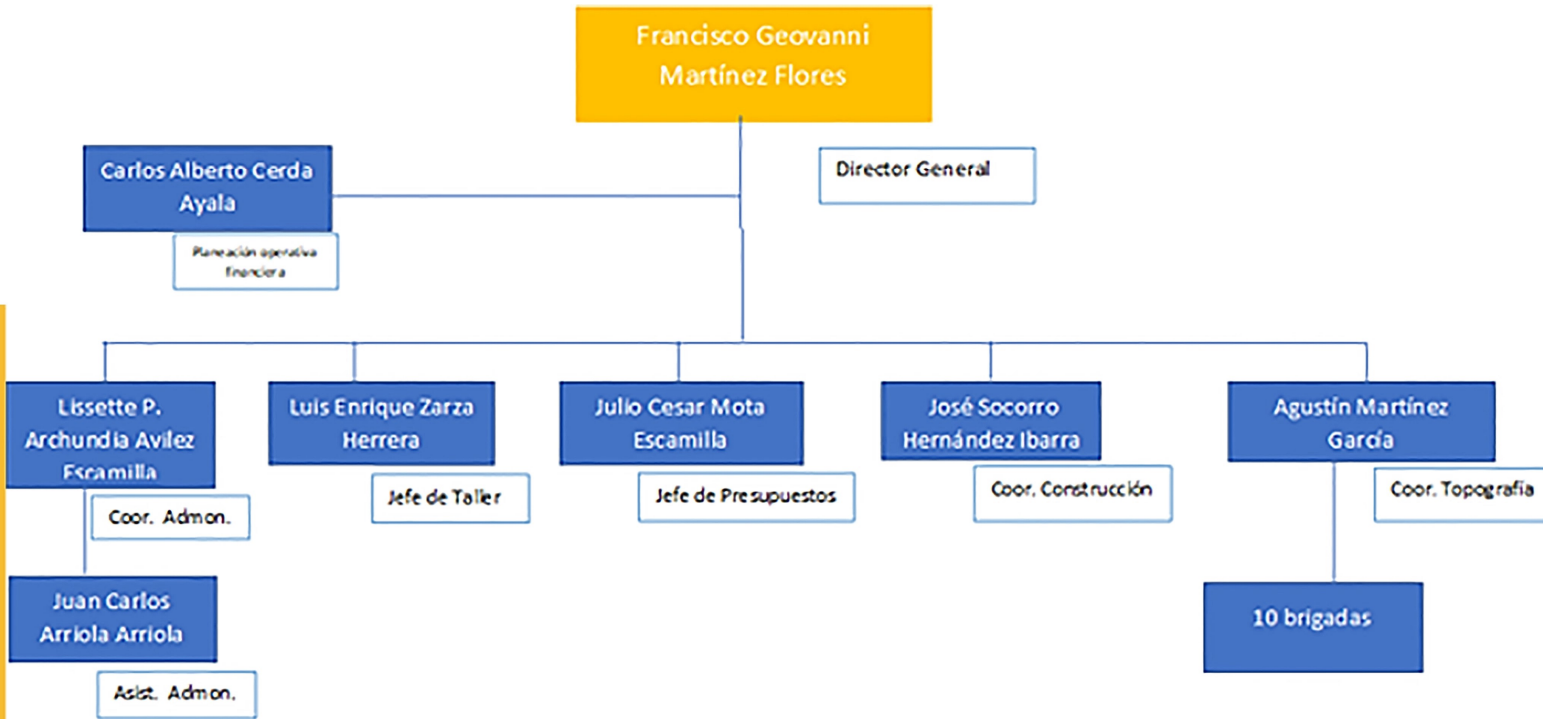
Francisco Geovanni Martínez Flores

Director General

Carlos Alberto Cerda Ayala

Planeación operativa financiera

Lissette P. Archundia Avilez Escamilla

Coor. Admon.

Juan Carlos Arriola Arriola

Asist. Admon.

Luis Enrique Zarza Herrera

Jefe de Taller

Julio Cesar Mota Escamilla

Jefe de Presupuestos

José Socorro Hernández Ibarra

Coor. Construcción

Agustín Martínez García

Coor. Topografía

10 brigadas